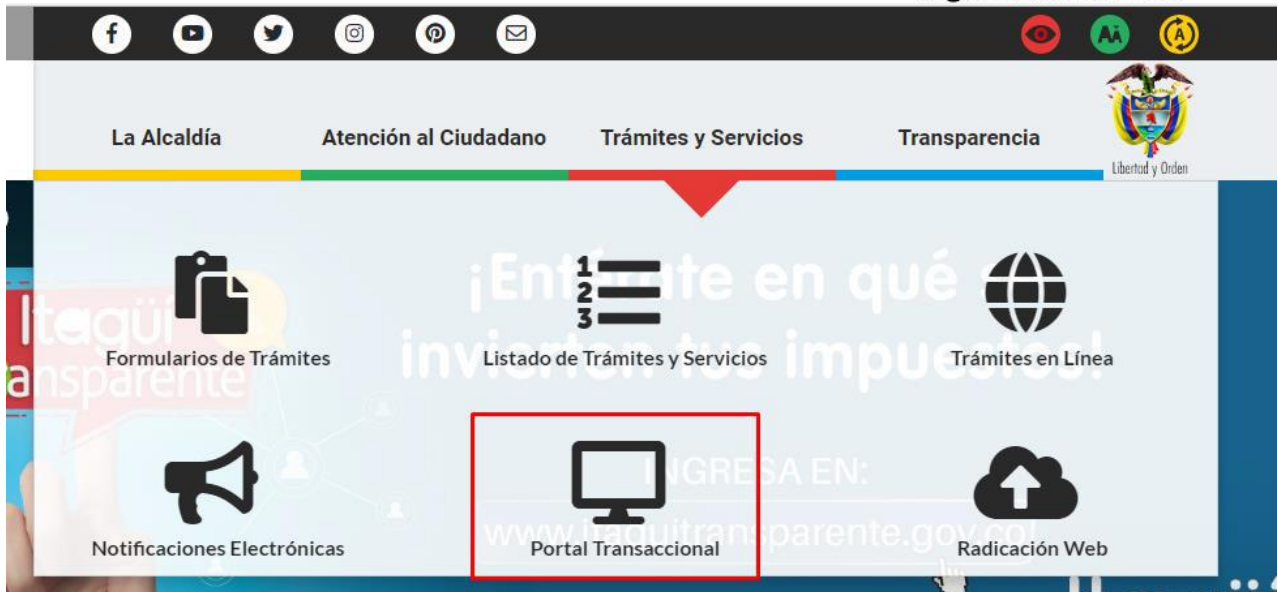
AA

A

La Alcaldía

Atención al Ciudadano

Trámites y Servicios

Transparencia

Libertad y Orden

Itagüí
ansparente

¡Ent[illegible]te en qué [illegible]
inv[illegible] tus impuestos!

Formularios de Trámites

Listado de Trámites y Servicios

Trámites en Línea

INGRESA EN:
www.itaguitransparente.gov.co

Notificaciones Electrónicas

Portal Transaccional

Radicación Web